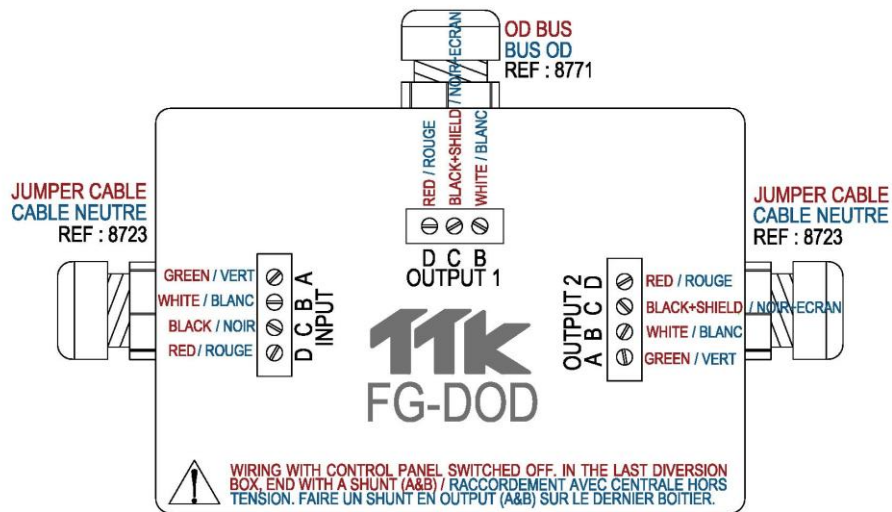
OD BUS
BUS OD
REF : 8771

RED / ROUGE
BLACK+SHIELD / NOIR+ECRAN
WHITE / BLANC

D C B
OUTPUT 1

JUMPER CABLE
CABLE NEUTRE
REF : 8723

GREEN / VERT
WHITE / BLANC
BLACK / NOIR
RED / ROUGE

D C B A
INPUT

JUMPER CABLE
CABLE NEUTRE
REF : 8723

OUTPUT 2
A B C D

RED / ROUGE
BLACK+SHIELD / NOIR+ECRAN
WHITE / BLANC
GREEN / VERT

TTK
FG-DOD

WIRING WITH CONTROL PANEL SWITCHED OFF. IN THE LAST DIVERSION BOX, END WITH A SHUNT (A&B) / RACCORDEMENT AVEC CENTRALE HORS TENSION. FAIRE UN SHUNT EN OUTPUT (A&B) SUR LE DERNIER BOITIER.